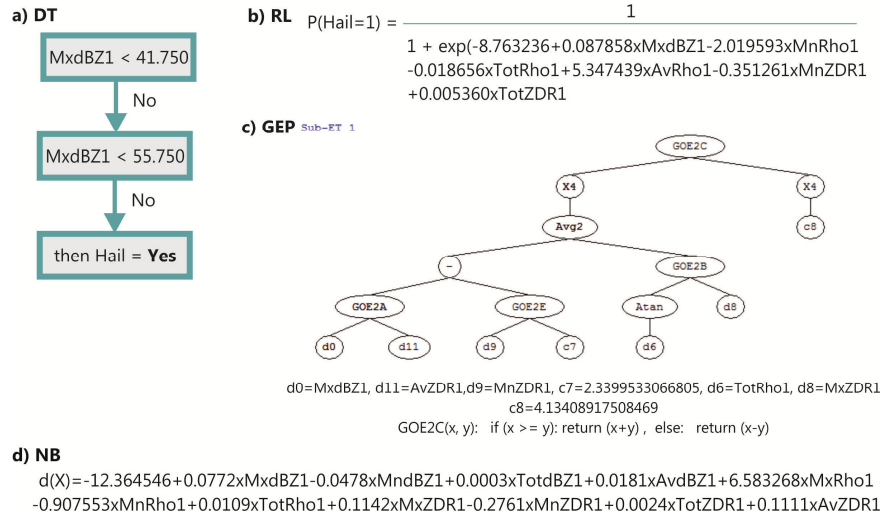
a) DT

MxdBZ1 < 41.750

No

MxdBZ1 < 55.750

No

then Hail = **Yes**

b) RL

$P(\text{Hail}=1) = \frac{1}{1 + \exp(-8.763236+0.087858 \text{xMxdBZ1} -2.019593 \text{xMnRho1} -0.018656 \text{xTotRho1} +5.347439 \text{xAvRho1} -0.351261 \text{xMnZDR1} +0.005360 \text{xTotZDR1}}$

c) GEP Sub-ET 1

GOE2C

X4

X4

Avg2

c8

-

GOE2B

GOE2A

GOE2E

Atan

d8

d0

d11

d9

c7

d6

d0=MxdBZ1, d11=AvZDR1,d9=MnZDR1, c7=2.3399533066805, d6=TotRho1, d8=MxZDR1
c8=4.13408917508469
GOE2C(x, y): if (x >= y): return (x+y) , else: return (x-y)

d) NB

d(X)=-12.364546+0.0772xMxdBZ1-0.0478xMndBZ1+0.0003xTotdBZ1+0.0181xAvdBZ1+6.583268xMxRho1 -0.907553xMnRho1+0.0109xTotRho1+0.1142xMxZDR1-0.2761xMnZDR1+0.0024xTotZDR1+0.1111xAvZDR1